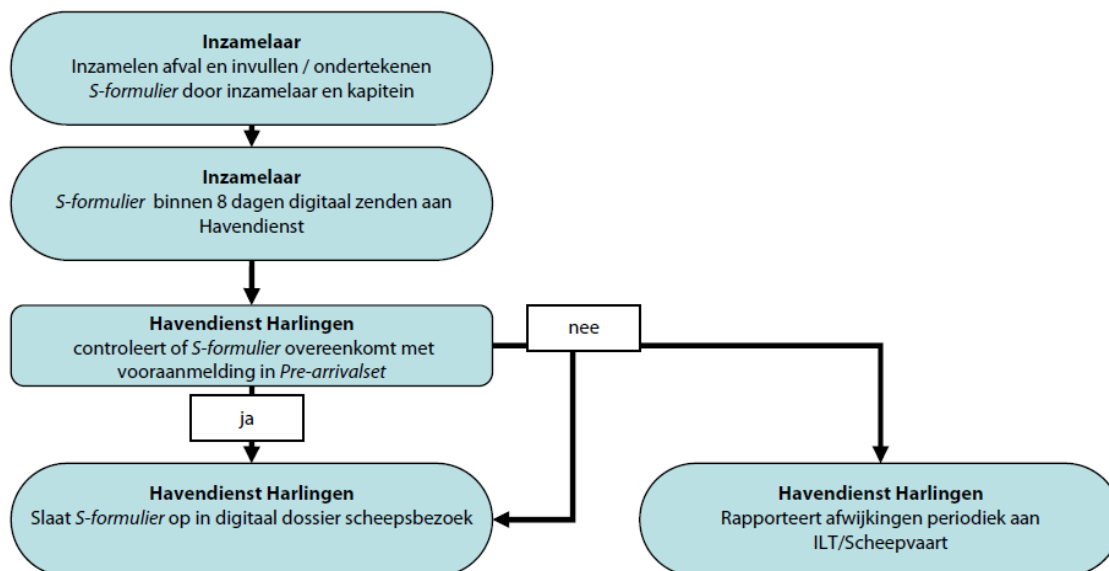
**Inzamelaar**
Inzamelen afval en invullen / ondertekenen *S-formulier* door inzamelaar en kapitein

**Inzamelaar**
*S-formulier* binnen 8 dagen digitaal zenden aan Havendienst

**Havendienst Harlingen**
controleert of *S-formulier* overeenkomt met vooraanmelding in *Pre-arrivalset*

nee

ja

**Havendienst Harlingen**
Slaat *S-formulier* op in digitaal dossier scheepsbezoek

**Havendienst Harlingen**
Rapporteert afwijkingen periodiek aan ILT/Scheepvaart